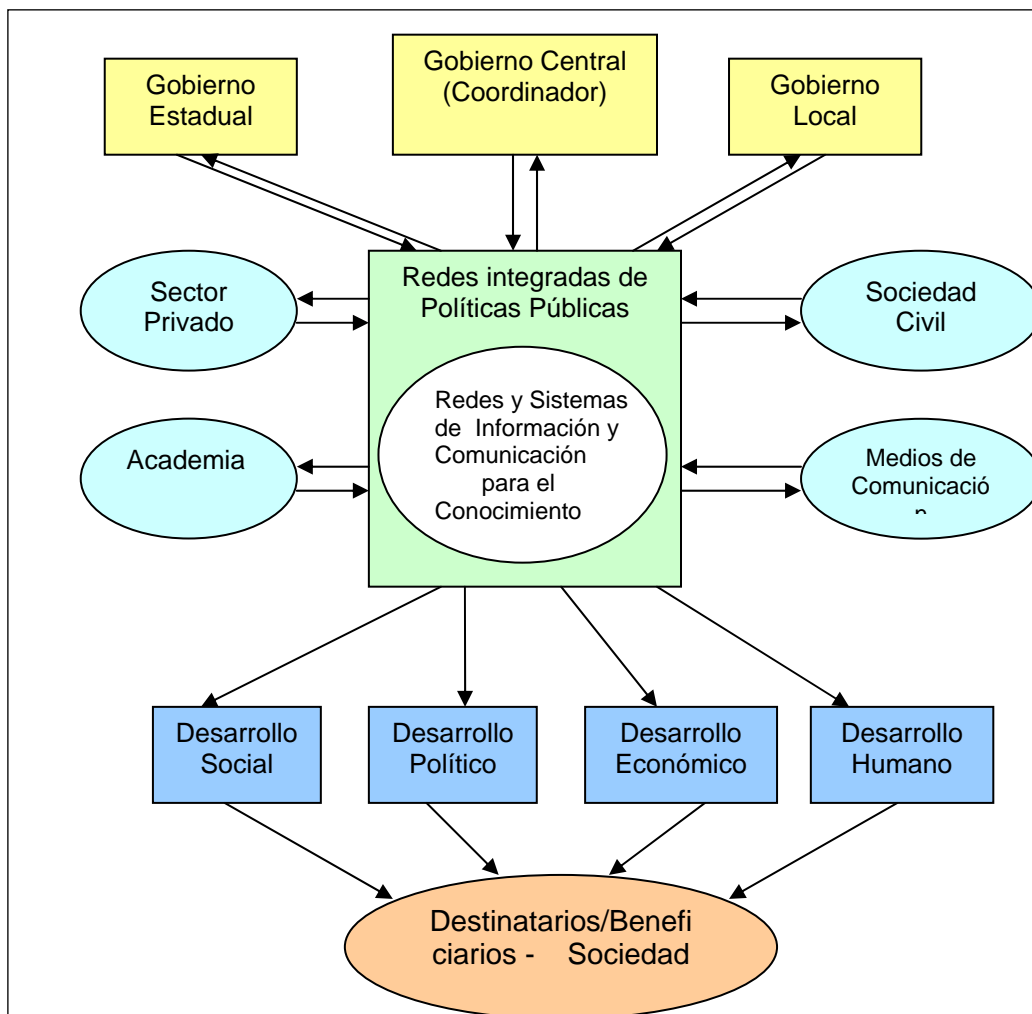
Gobierno Estadual

Gobierno Central (Coordinador)

Gobierno Local

Sector Privado

Redes integradas de Políticas Públicas

Sociedad Civil

Redes y Sistemas de Información y Comunicación para el Conocimiento

Academia

Medios de Comunicació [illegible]

Desarrollo Social

Desarrollo Político

Desarrollo Económico

Desarrollo Humano

Destinatarios/Beneficiarios - Sociedad